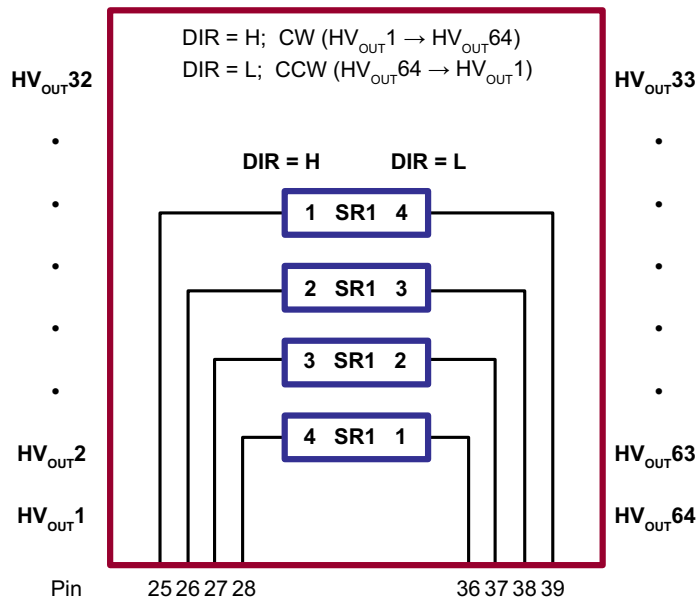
DIR = H; CW ($HV_{OUT}1 \rightarrow HV_{OUT}64$)
DIR = L; CCW ($HV_{OUT}64 \rightarrow HV_{OUT}1$)

$HV_{OUT}32$
•
•
•
•
•
$HV_{OUT}2$
$HV_{OUT}1$

DIR = H DIR = L

1 SR1 4

2 SR1 3

3 SR1 2

4 SR1 1

$HV_{OUT}33$
•
•
•
•
•
$HV_{OUT}63$
$HV_{OUT}64$

Pin 25 26 27 28 36 37 38 39